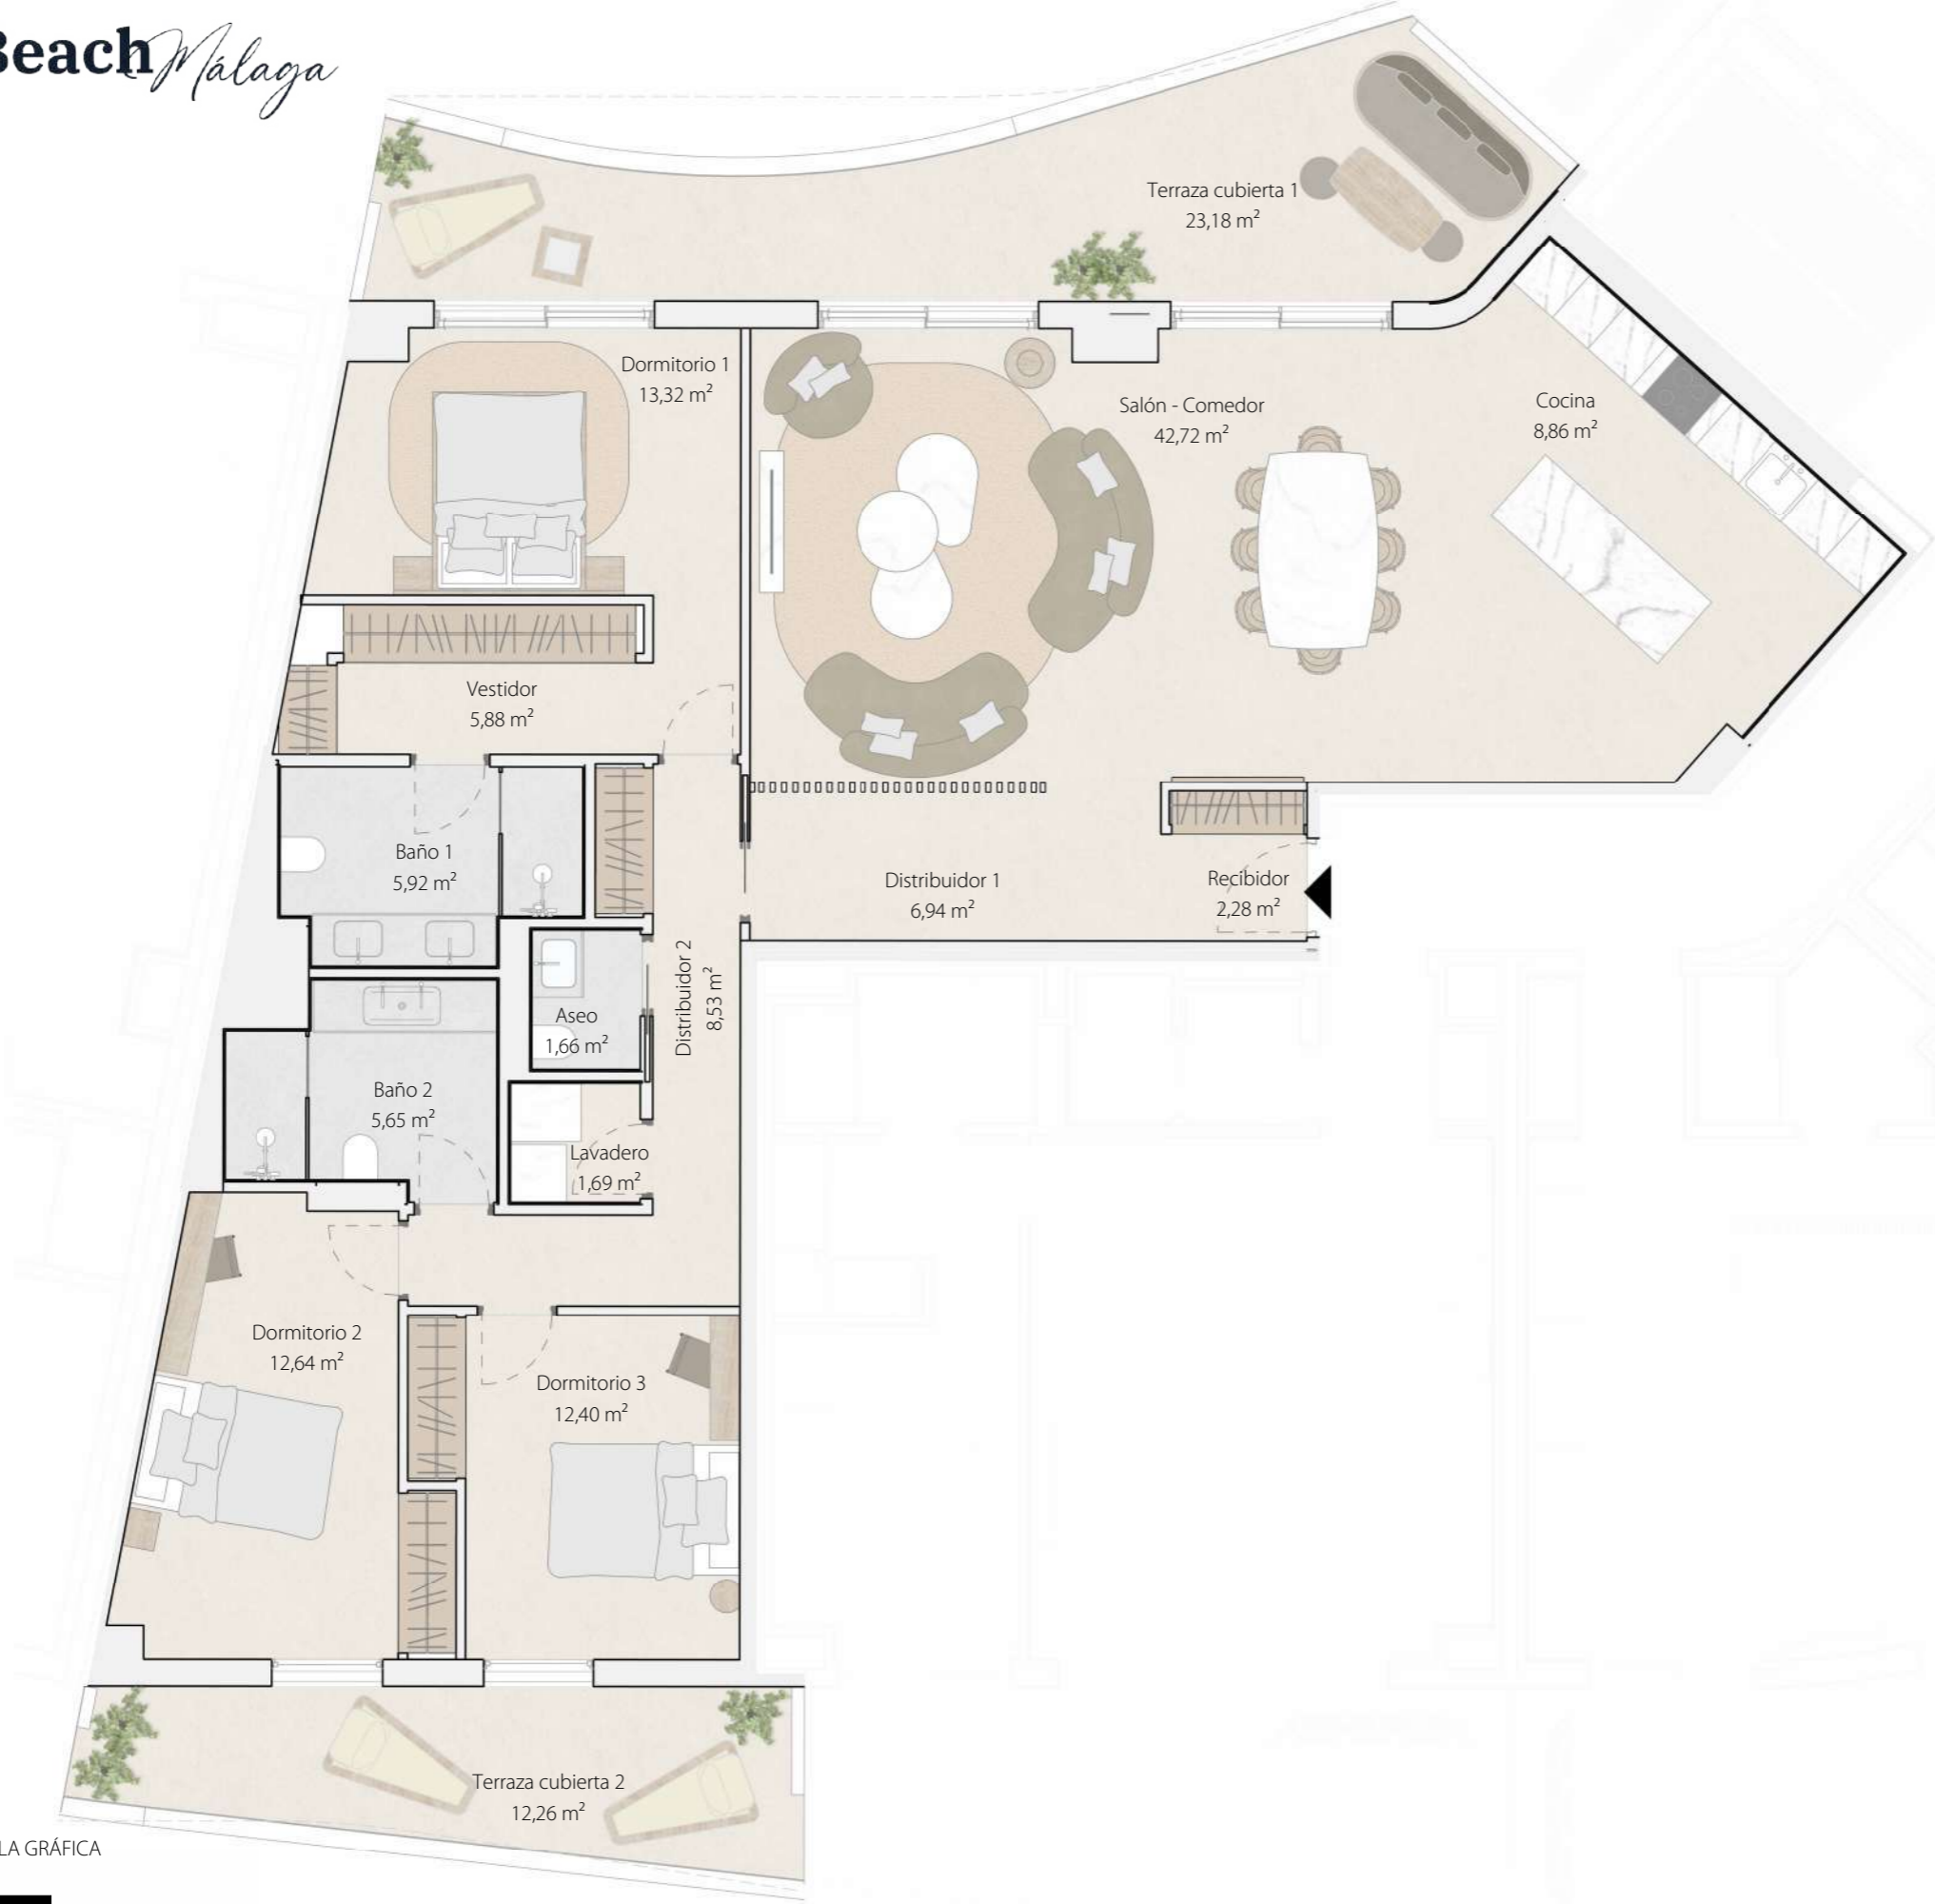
Beach Málaga

Terraza cubierta 1
23,18 m²

Dormitorio 1
13,32 m²

Salón - Comedor
42,72 m²

Cocina
8,86 m²

Vestidor
5,88 m²

Baño 1
5,92 m²

Distribuidor 1
6,94 m²

Recibidor
2,28 m²

Aseo
1,66 m²

Distribuidor 2
8,53 m²

Baño 2
5,65 m²

Lavadero
1,69 m²

Dormitorio 2
12,64 m²

Dormitorio 3
12,40 m²

Terraza cubierta 2
12,26 m²

LA GRÁFICA